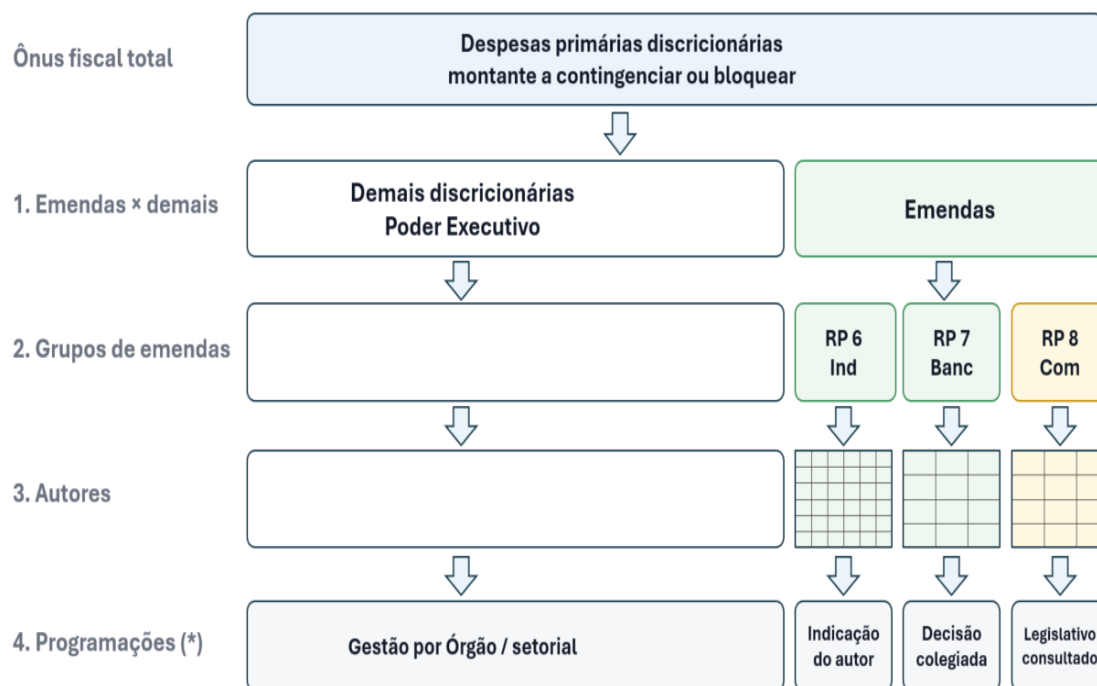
Ônus fiscal total

Despesas primárias discricionárias montante a contingenciar ou bloquear

1. Emendas × demais

Demais discricionárias Poder Executivo

Emendas

2. Grupos de emendas

RP 6 Ind

RP 7 Banc

RP 8 Com

3. Autores

4. Programações (*)

Gestão por Órgão / setorial

Indicação do autor

Decisão colegiada

Legislativo consultado